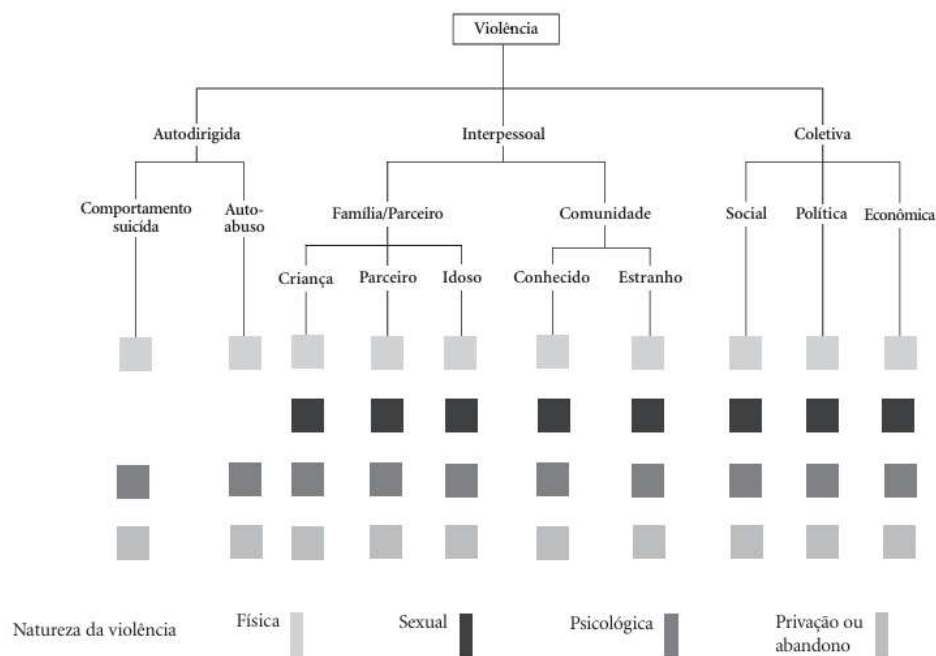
Violência

Autodirigida

Interpessoal

Coletiva

Comportamento suicida

Auto-abuso

Família/Parceiro

Comunidade

Social

Política

Econômica

Criança

Parceiro

Idoso

Conhecido

Estranho

Natureza da violência

Física

Sexual

Psicológica

Privação ou abandono